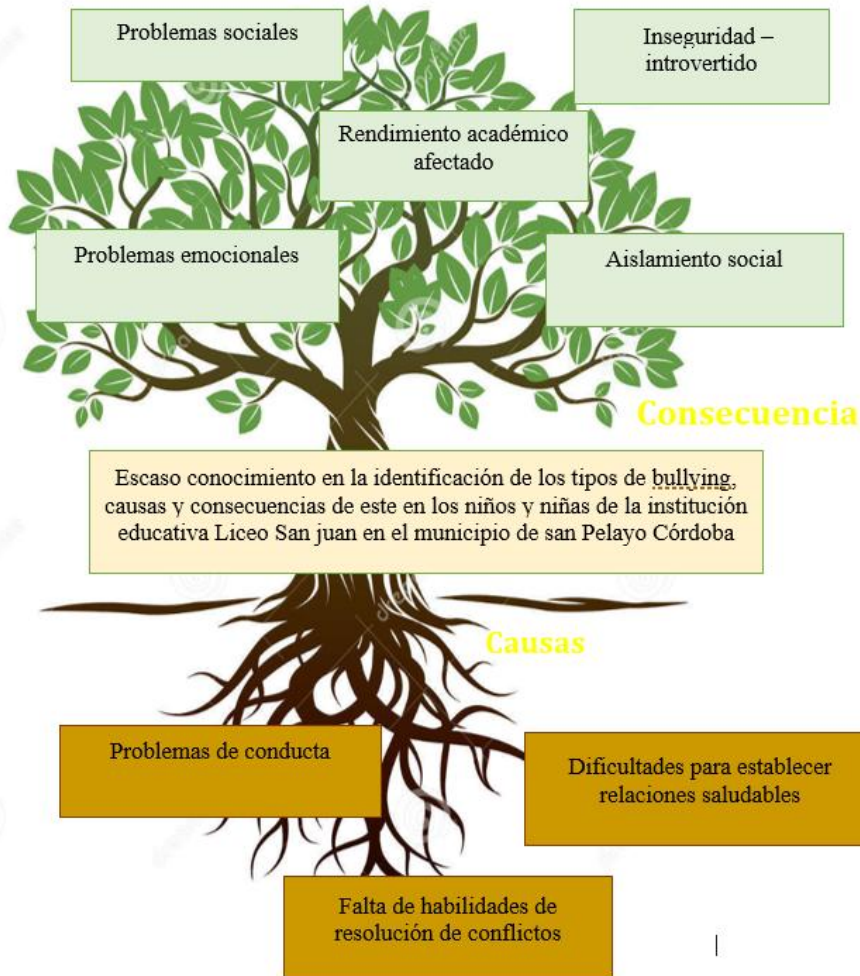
Problemas sociales

Inseguridad – introvertido

Rendimiento académico afectado

Problemas emocionales

Aislamiento social

Consecuencia

Escaso conocimiento en la identificación de los tipos de bullying, causas y consecuencias de este en los niños y niñas de la institución educativa Liceo San juan en el municipio de san Pelayo Córdoba

Causas

Problemas de conducta

Dificultades para establecer relaciones saludables

Falta de habilidades de resolución de conflictos